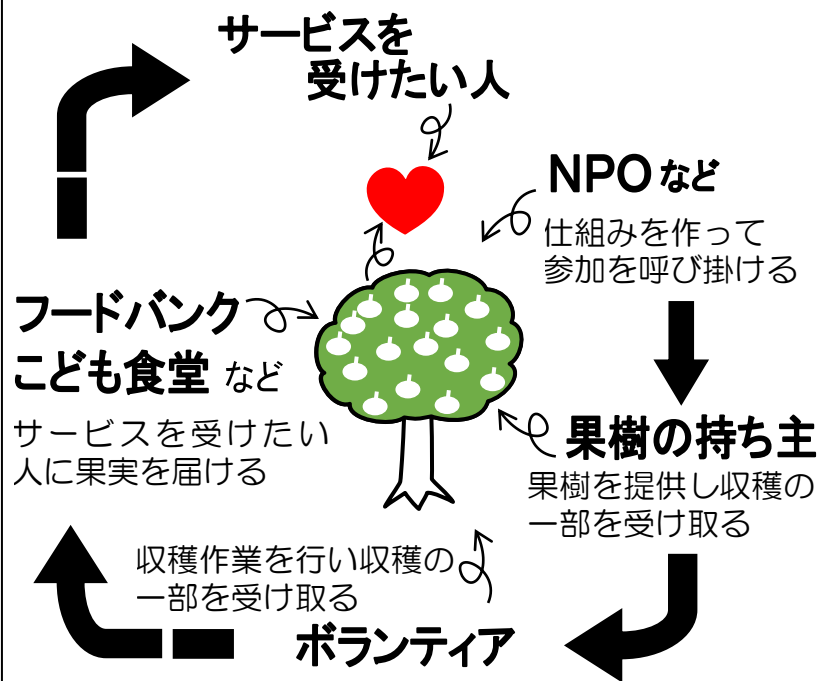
サービスを
受けたい人

NPOなど
仕組みを作って
参加を呼び掛ける

フードバンク
こども食堂 など
サービスを受けたい
人に果実を届ける

果樹の持ち主
果樹を提供し収穫の
一部を受け取る

収穫作業を行い収穫の
一部を受け取る

ボランティア